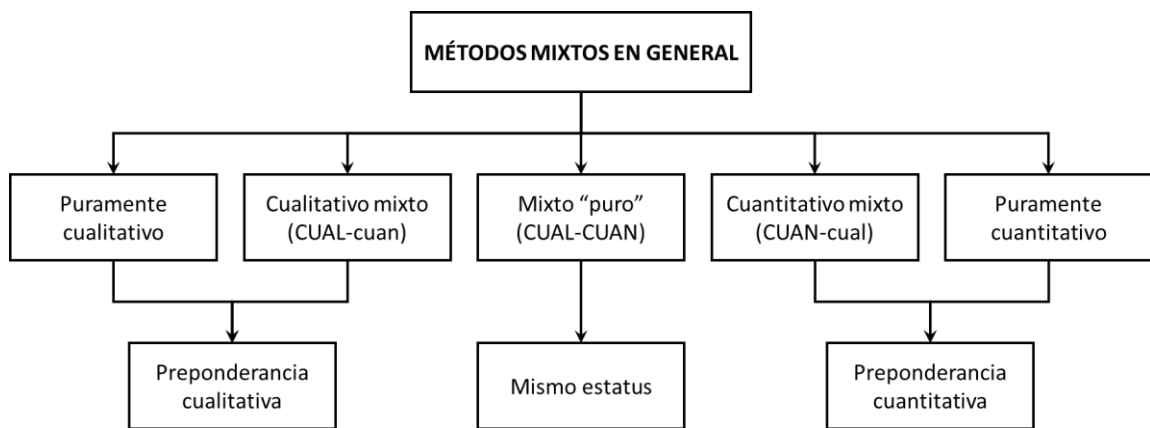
MÉTODOS MIXTOS EN GENERAL

Puramente cualitativo

Cualitativo mixto (CUAL-cuan)

Mixto "puro" (CUAL-CUAN)

Cuantitativo mixto (CUAN-cual)

Puramente cuantitativo

Preponderancia cualitativa

Mismo estatus

Preponderancia cuantitativa